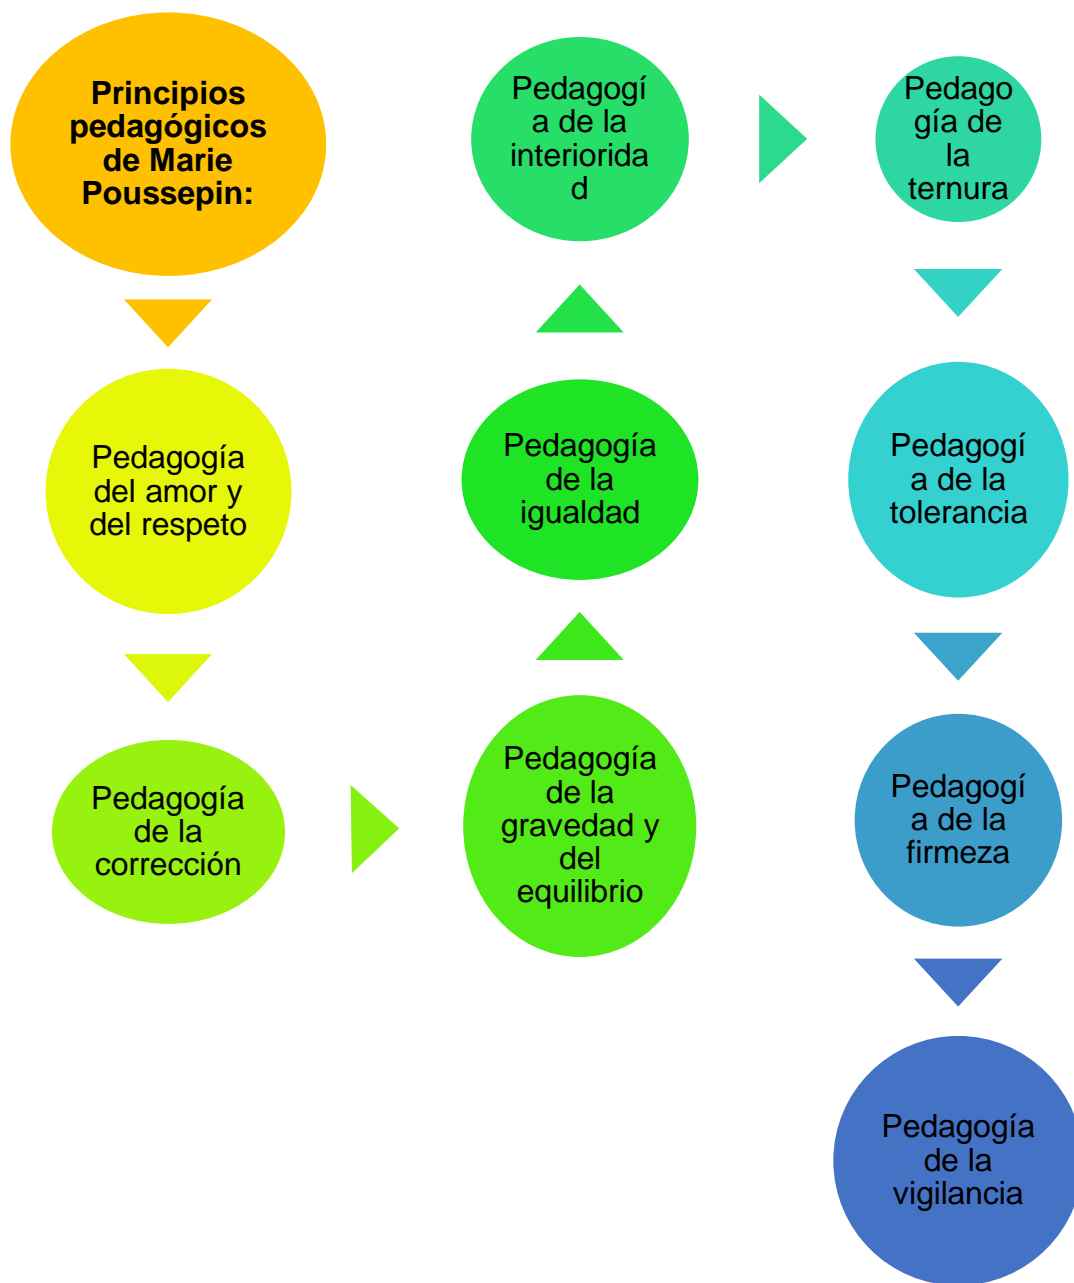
Principios pedagógicos de Marie Poussepin:

Pedagogía del amor y del respeto

Pedagogía de la corrección

Pedagogía de la gravedad y del equilibrio

Pedagogía de la igualdad

Pedagogía de la interioridad

Pedagogía de la ternura

Pedagogía de la tolerancia

Pedagogía de la firmeza

Pedagogía de la vigilancia